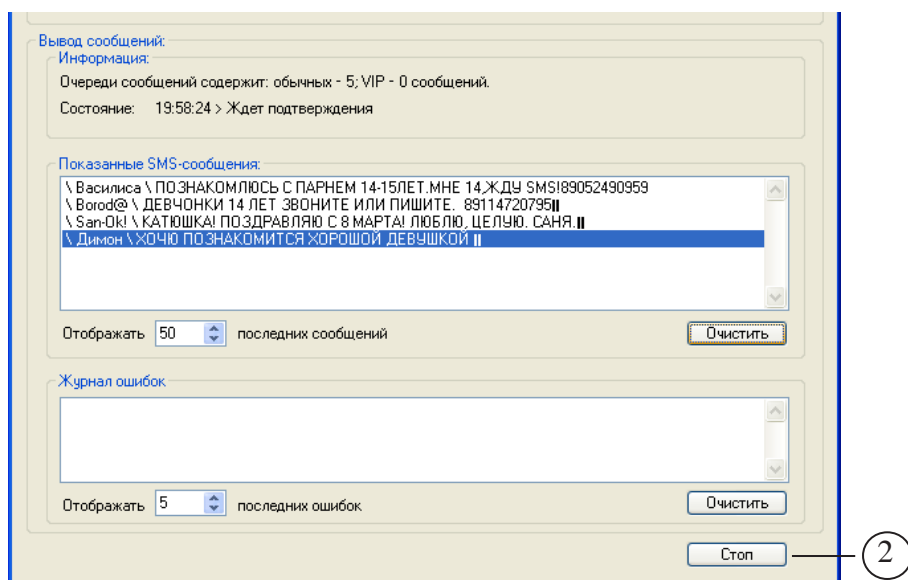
Вывод сообщений:

Информация:

Очереди сообщений содержит: обычных - 5; VIP - 0 сообщений.

Состояние: 19:58:24 > Ждет подтверждения

Показанные SMS-сообщения:

\ Василиса \ ПОЗНАКОМЛЮСЬ С ПАРНЕМ 14-15ЛЕТ.МНЕ 14,ЖДУ SMS!89052490959
\ Borod@ \ ДЕВЧОНКИ 14 ЛЕТ ЗВОНИТЕ ИЛИ ПИШИТЕ. 89114720795
\ San-Ok! \ КАТЮШКА! ПОЗДРАВЛЯЮ С 8 МАРТА! ЛЮБЛЮ, ЦЕЛУЮ. САНЯ.
\ Димон \ ХОЧЮ ПОЗНАКОМИТСЯ ХОРОШОЙ ДЕВУШКОЙ

Отображать 50 последних сообщений

Очистить

Журнал ошибок

Отображать 5 последних ошибок

Очистить

Стоп

2